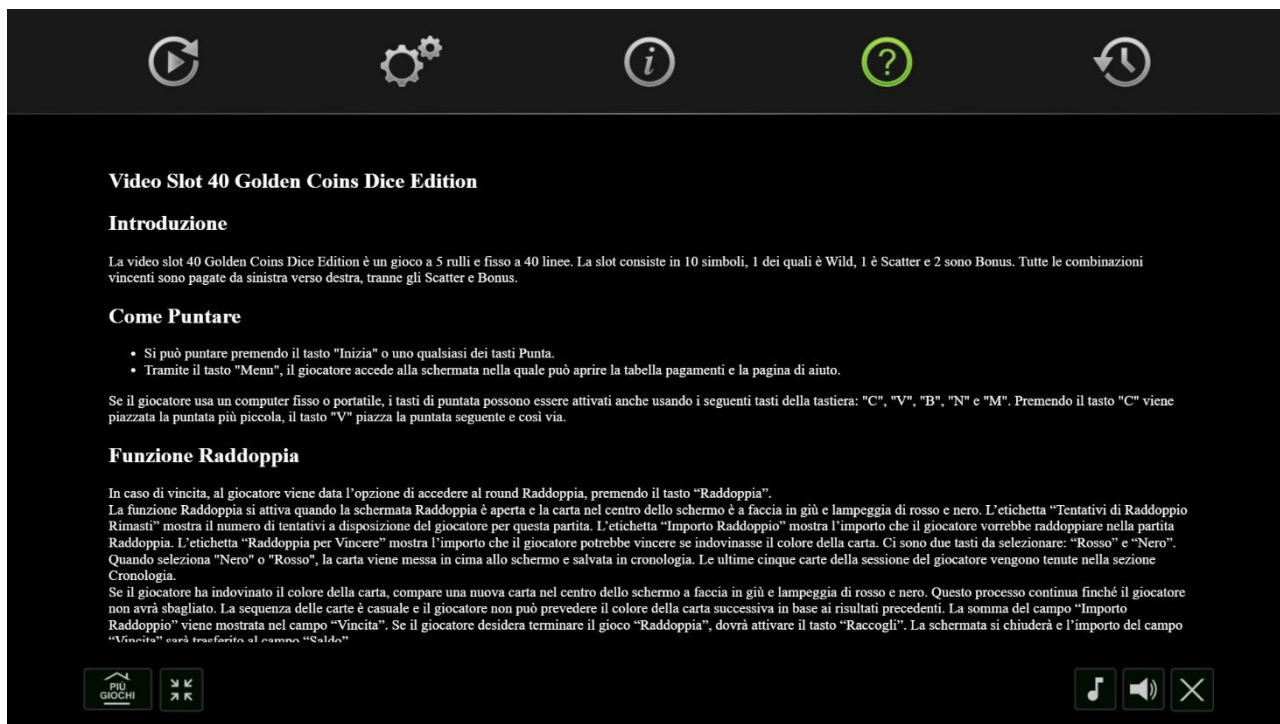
Video Slot 40 Golden Coins Dice Edition

Introduzione

La video slot 40 Golden Coins Dice Edition è un gioco a 5 rulli e fisso a 40 linee. La slot consiste in 10 simboli, 1 dei quali è Wild, 1 è Scatter e 2 sono Bonus. Tutte le combinazioni vincenti sono pagate da sinistra verso destra, tranne gli Scatter e Bonus.

Come Puntare

- Si può puntare premendo il tasto "Inizia" o uno qualsiasi dei tasti Punta.
- Tramite il tasto "Menu", il giocatore accede alla schermata nella quale può aprire la tabella pagamenti e la pagina di aiuto.

Se il giocatore usa un computer fisso o portatile, i tasti di puntata possono essere attivati anche usando i seguenti tasti della tastiera: "C", "V", "B", "N" e "M". Premendo il tasto "C" viene piazzata la puntata più piccola, il tasto "V" piazza la puntata seguente e così via.

Funzione Raddoppia

In caso di vincita, al giocatore viene data l'opzione di accedere al round Raddoppia, premendo il tasto "Raddoppia".
La funzione Raddoppia si attiva quando la schermata Raddoppia è aperta e la carta nel centro dello schermo è a faccia in giù e lampeggia di rosso e nero. L'etichetta "Tentativi di Raddoppio Rimasti" mostra il numero di tentativi a disposizione del giocatore per questa partita. L'etichetta "Importo Raddoppio" mostra l'importo che il giocatore vorrebbe raddoppiare nella partita Raddoppia. L'etichetta "Raddoppia per Vincere" mostra l'importo che il giocatore potrebbe vincere se indovinasse il colore della carta. Ci sono due tasti da selezionare: "Rosso" e "Nero". Quando seleziona "Nero" o "Rosso", la carta viene messa in cima allo schermo e salvata in cronologia. Le ultime cinque carte della sessione del giocatore vengono tenute nella sezione Cronologia.
Se il giocatore ha indovinato il colore della carta, compare una nuova carta nel centro dello schermo a faccia in giù e lampeggia di rosso e nero. Questo processo continua finché il giocatore non avrà sbagliato. La sequenza delle carte è casuale e il giocatore non può prevedere il colore della carta successiva in base ai risultati precedenti. La somma del campo "Importo Raddoppio" viene mostrata nel campo "Vincita". Se il giocatore desidera terminare il gioco "Raddoppia", dovrà attivare il tasto "Raccogli". La schermata si chiuderà e l'importo del campo "Vincita" sarà trasferito al campo "Saldo".

PIÙ GIOCHI